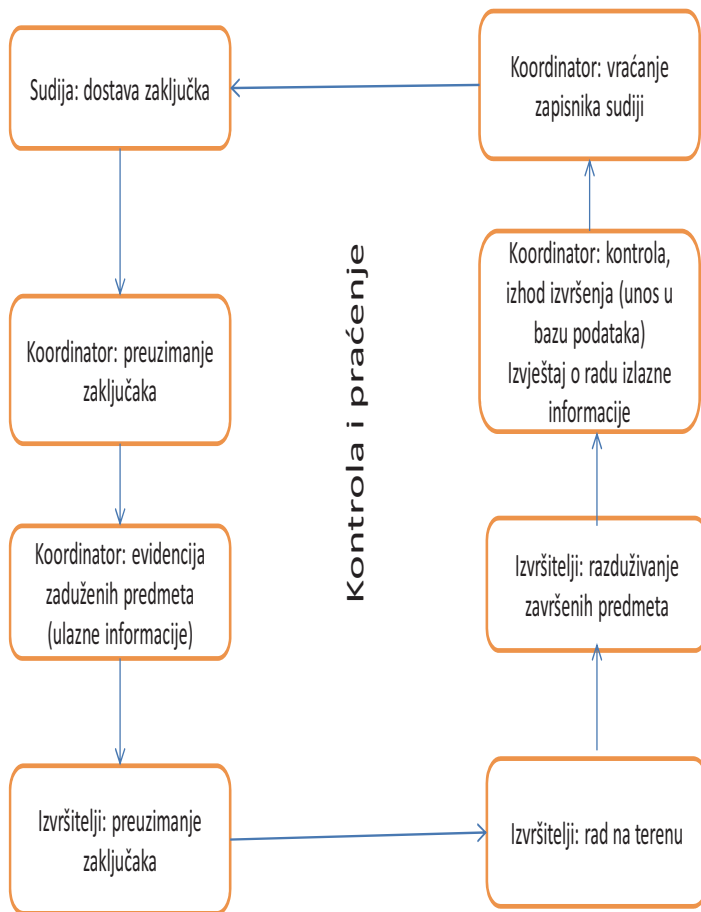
Sudija: dostava zaključka

Koordinator: vraćanje zapisnika sudiji

Kontrola i praćenje

Koordinator: preuzimanje zaključaka

Koordinator: kontrola, izhod izvršenja (unos u bazu podataka) Izvještaj o radu izlazne informacije

Koordinator: evidencija zaduženih predmeta (ulazne informacije)

Izvršitelji: razduživanje završenih predmeta

Izvršitelji: preuzimanje zaključaka

Izvršitelji: rad na terenu